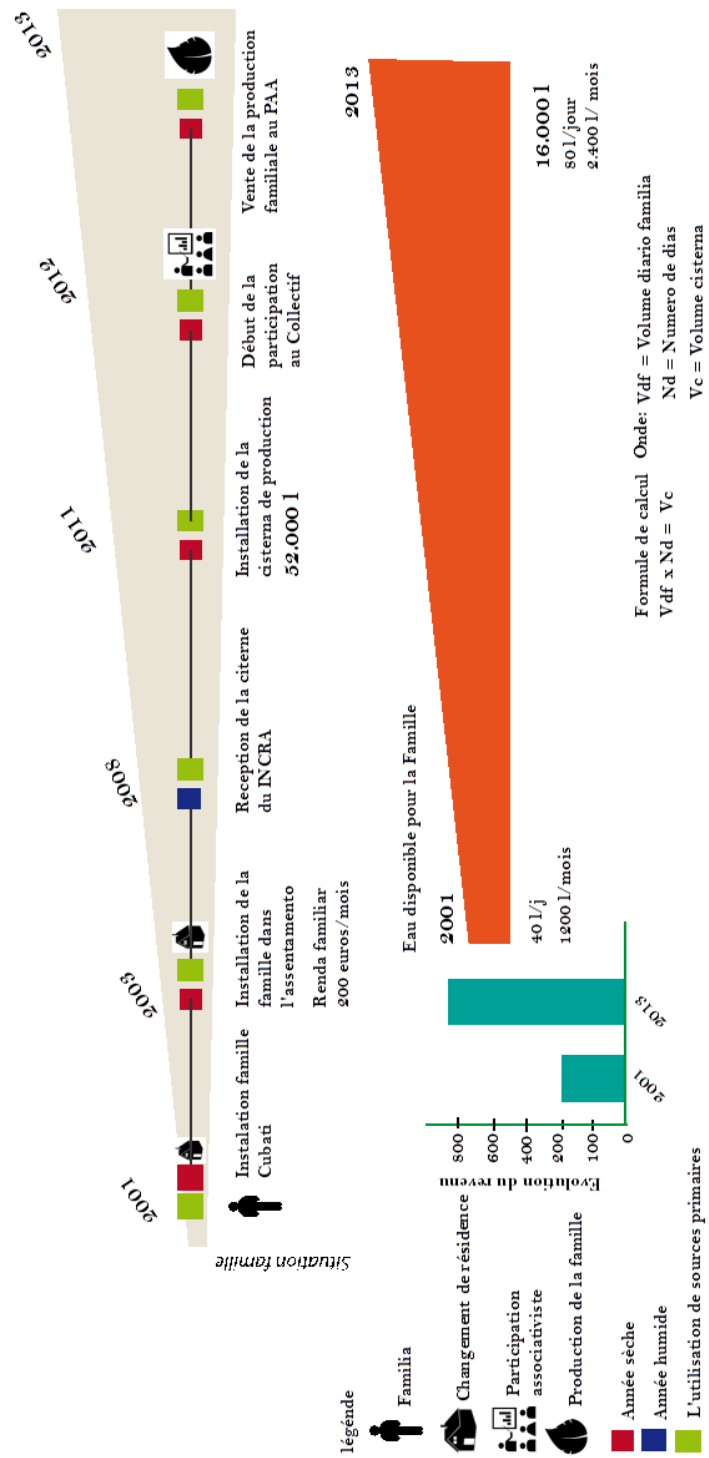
Situation famille

2001
Instalation famille Cubati

2003
Installation de la famille dans l'assentamento

Renda familiar 200 euros/mois

2008
Reception de la citerne du INCRA

2011
Installation de la cisterna de production 52.000 l

2012
Début de la participation au Collectif

2013
Vente de la production familiale au PAA

Evolution du revenu
800
600
400
200
100
0
2001
2013

Eau disponible pour la Famille

2001
40 l/j
1200 l/mois

2013
16.000 l
80 l/jour
2.400 l/ mois

Formule de calcul
Vdf x Nd = Vc
Onde: Vdf = Volume diario familia
Nd = Numero de dias
Vc = Volume cisterna

légende
Familia
Changement de résidence
Participation associativiste
Production de la famille
Année sèche
Année humide
L'utilisation de sources primaires